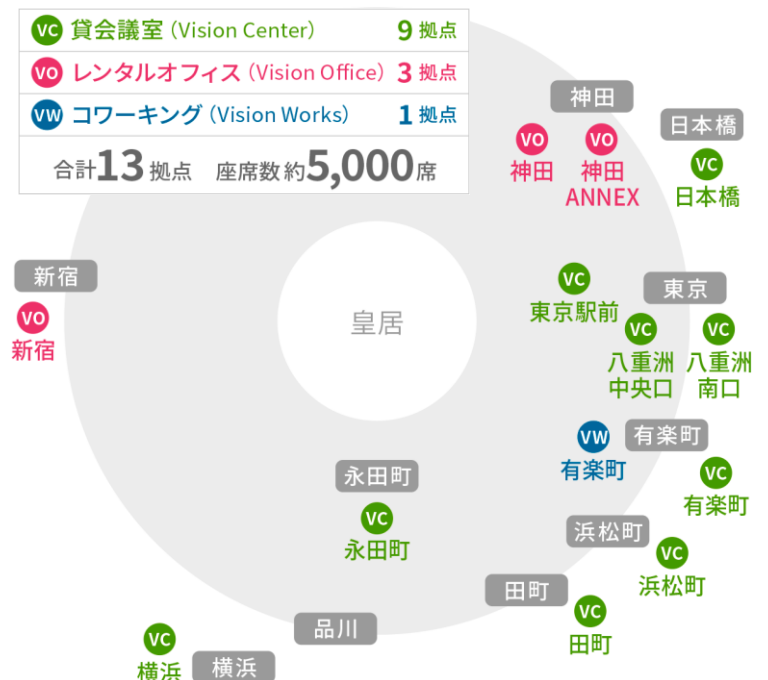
VC 貸会議室（Vision Center） 9 拠点
VO レンタルオフィス（Vision Office） 3 拠点
VW コワーキング（Vision Works） 1 拠点
合計13拠点 座席数 約5,000席

神田
VO 神田
VO 神田 ANNEX
日本橋
VC 日本橋
新宿
VO 新宿
皇居
VC 東京駅前
東京
VC 八重洲中央口
VC 八重洲南口
VW 有楽町
有楽町
VC 有楽町
永田町
VC 永田町
浜松町
VC 浜松町
田町
VC 田町
品川
VC 横浜
横浜